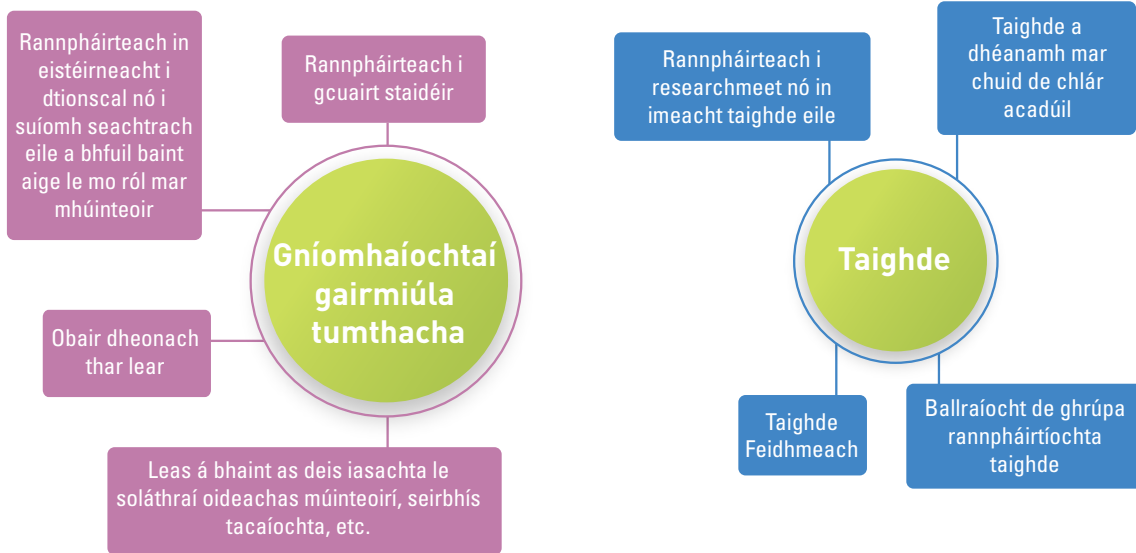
Rannpháirteach in eistéirneacht i dtionscal nó i suíomh seachtrach eile a bhfuil baint aige le mo ról mar mhúinteoir

Rannpháirteach i gcuairt staidéir

Gníomhaíochtaí gairmiúla tumthacha

Obair dheonach thar lear

Leas á bhaint as deis iasachta le soláthraí oideachas múinteoirí, seirbhís tacaíochta, etc.

Rannpháirteach i researchmeet nó in imeacht taighde eile

Taighde a dhéanamh mar chuid de chlár acadúil

Taighde

Taighde Feidhmeach

Ballraíocht de ghrúpa rannpháirtíochta taighde